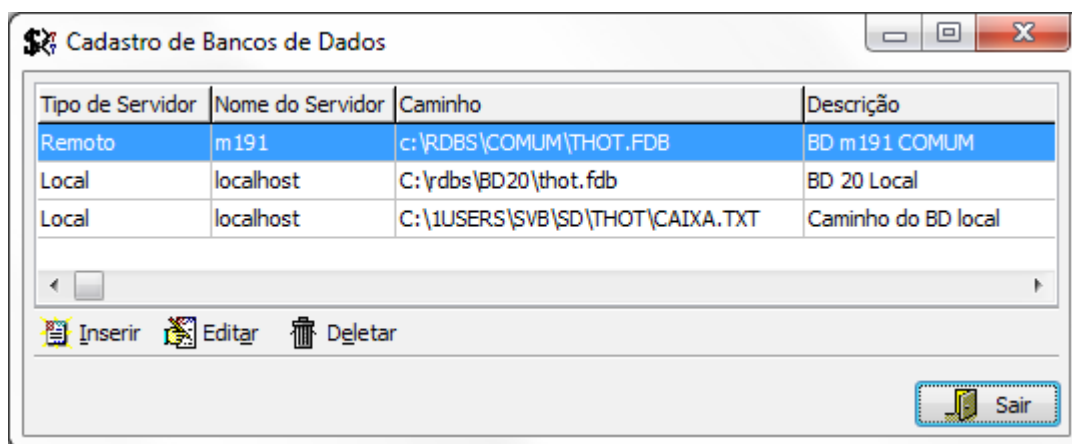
Cadastro de Bancos de Dados

| Tipo de Servidor | Nome do Servidor | Caminho | Descrição |
|---|---|---|---|
| Remoto | m191 | c:\RDBS\COMUM\THOT.FDB | BD m191 COMUM |
| Local | localhost | C:\rdbs\BD20\thot.fdb | BD 20 Local |
| Local | localhost | C:\1USERS\SVB\SD\THOT\CAIXA.TXT | Caminho do BD local |

Inserir Editar Deletar

Sair